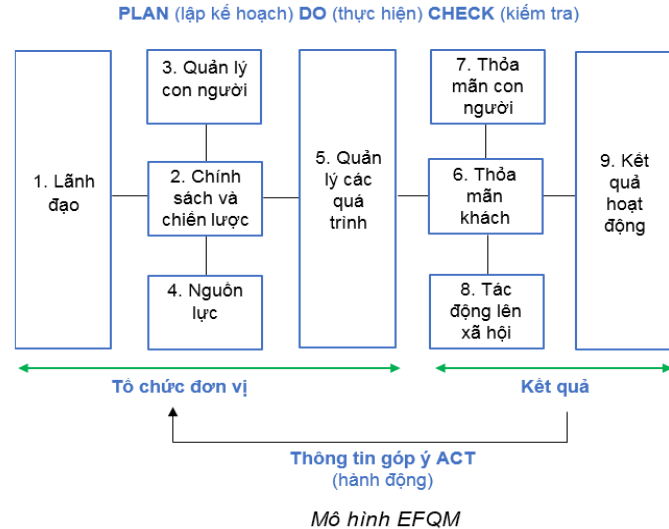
PLAN (lập kế hoạch) DO (thực hiện) CHECK (kiểm tra)

1. Lãnh đạo

3. Quản lý con người

2. Chính sách và chiến lược

4. Nguồn lực

5. Quản lý các quá trình

7. Thỏa mãn con người

6. Thỏa mãn khách

8. Tác động lên xã hội

9. Kết quả hoạt động

Tổ chức đơn vị

Kết quả

Thông tin góp ý ACT (hành động)

Mô hình EFQM